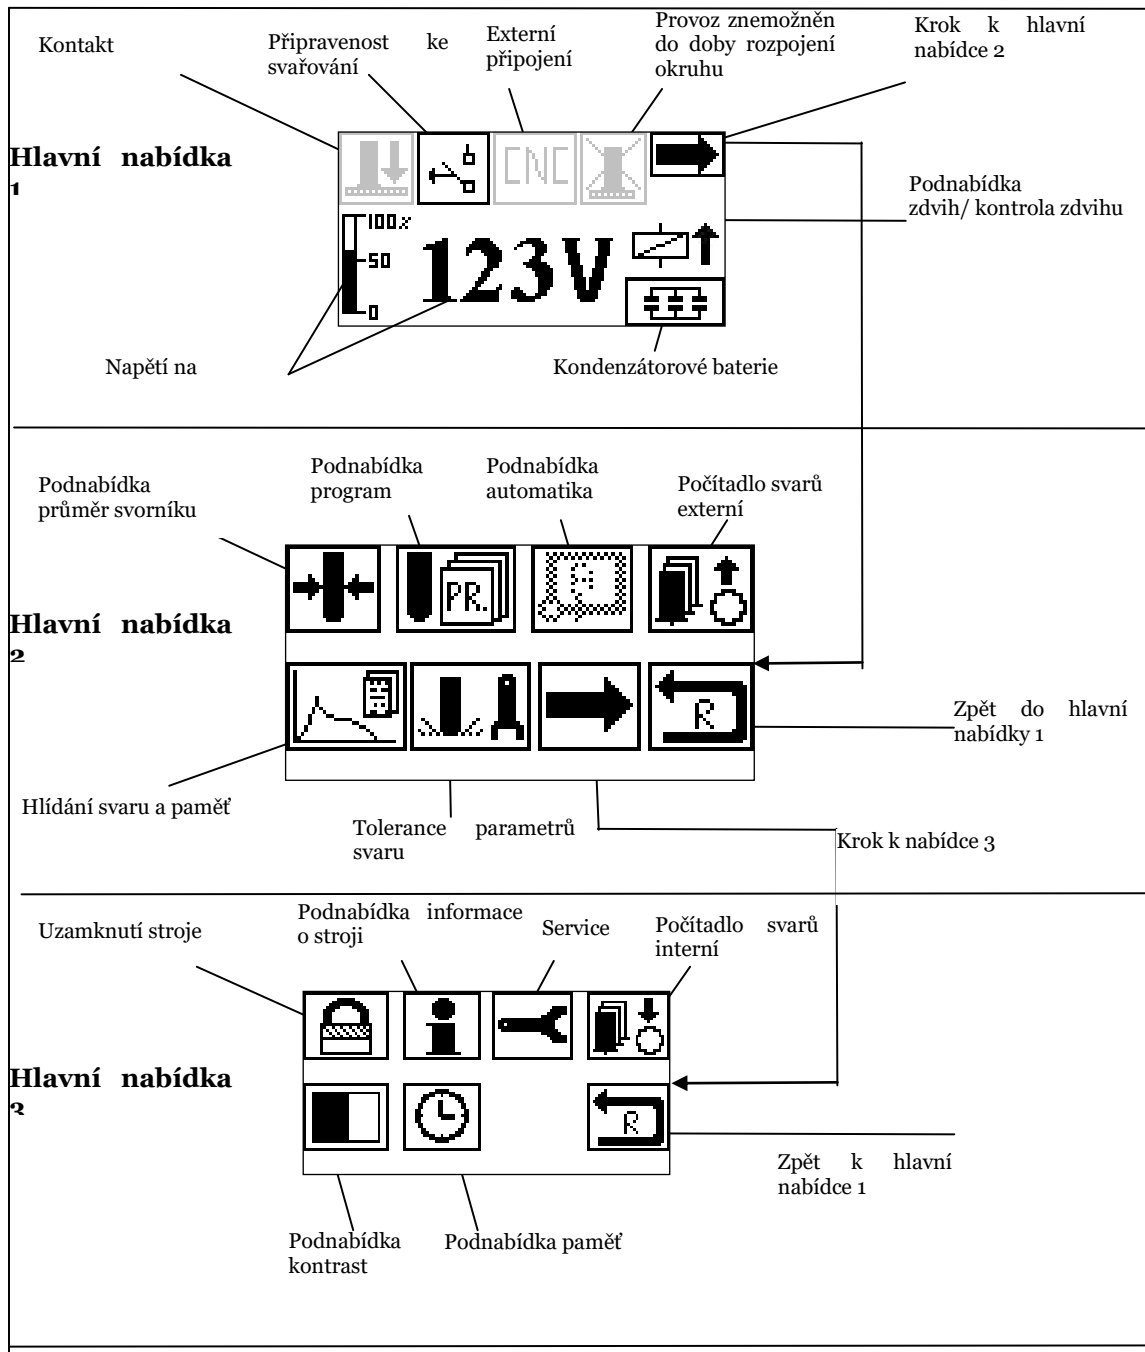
Kontakt

Připravenost ke svařování

Externí připojení

Provoz znemožněn do doby rozpojení okruhu

Krok k hlavní nabídce 2

Hlavní nabídka 1

CNC

Podnabídka zdvih/ kontrola zdvihu

100%

50

0

123V

Napětí na

Kondenzátorové baterie

Podnabídka průměr svorníku

Podnabídka program

Podnabídka automatika

Počítadlo svarů externí

PR.

Hlavní nabídka 2

R

Zpět do hlavní nabídky 1

Hlídání svaru a paměť

Tolerance parametrů svaru

Krok k nabídce 3

Uzamknutí stroje

Podnabídka informace o stroji

Service

Počítadlo svarů interní

Hlavní nabídka 3

R

Zpět k hlavní nabídce 1

Podnabídka kontrast

Podnabídka paměť